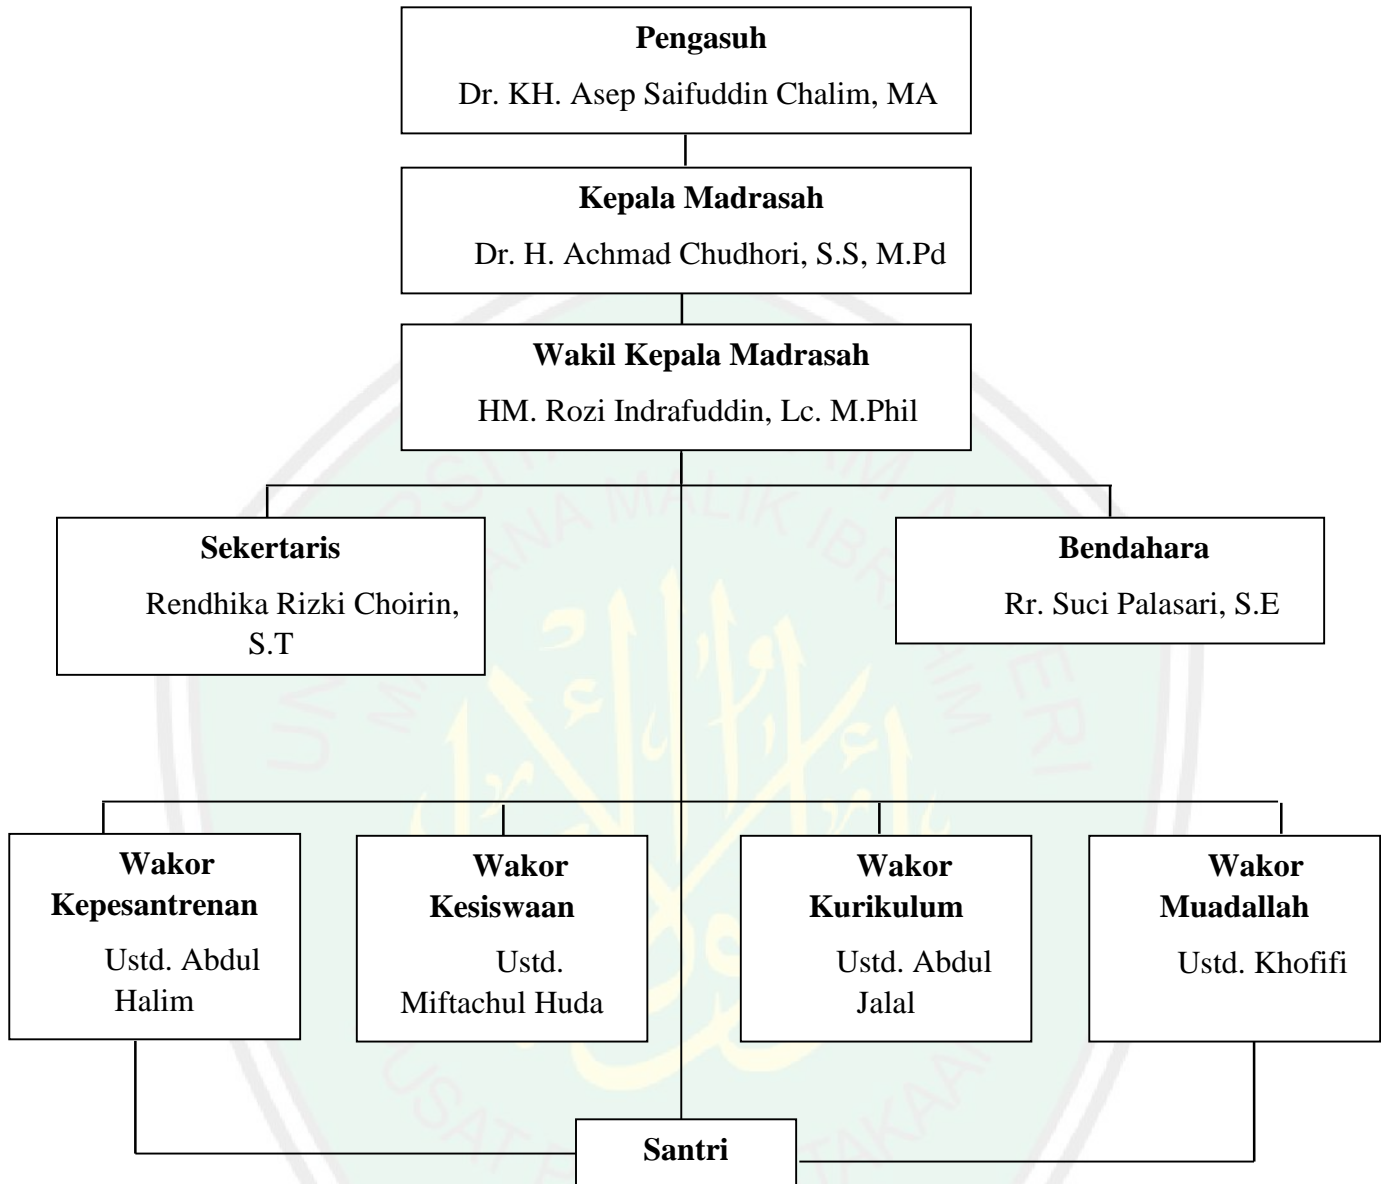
**Pengasuh**
Dr. KH. Asep Saifuddin Chalim, MA

**Kepala Madrasah**
Dr. H. Achmad Chudhori, S.S, M.Pd

**Wakil Kepala Madrasah**
HM. Rozi Indrafuddin, Lc. M.Phil

**Sekertaris**
Rendhika Rizki Choirin, S.T

**Bendahara**
Rr. Suci Palasari, S.E

**Wakor Kepesantrenan**
Ustd. Abdul Halim

**Wakor Kesiswaan**
Ustd. Miftachul Huda

**Wakor Kurikulum**
Ustd. Abdul Jalal

**Wakor Muadallah**
Ustd. Khofifi

**Santri**